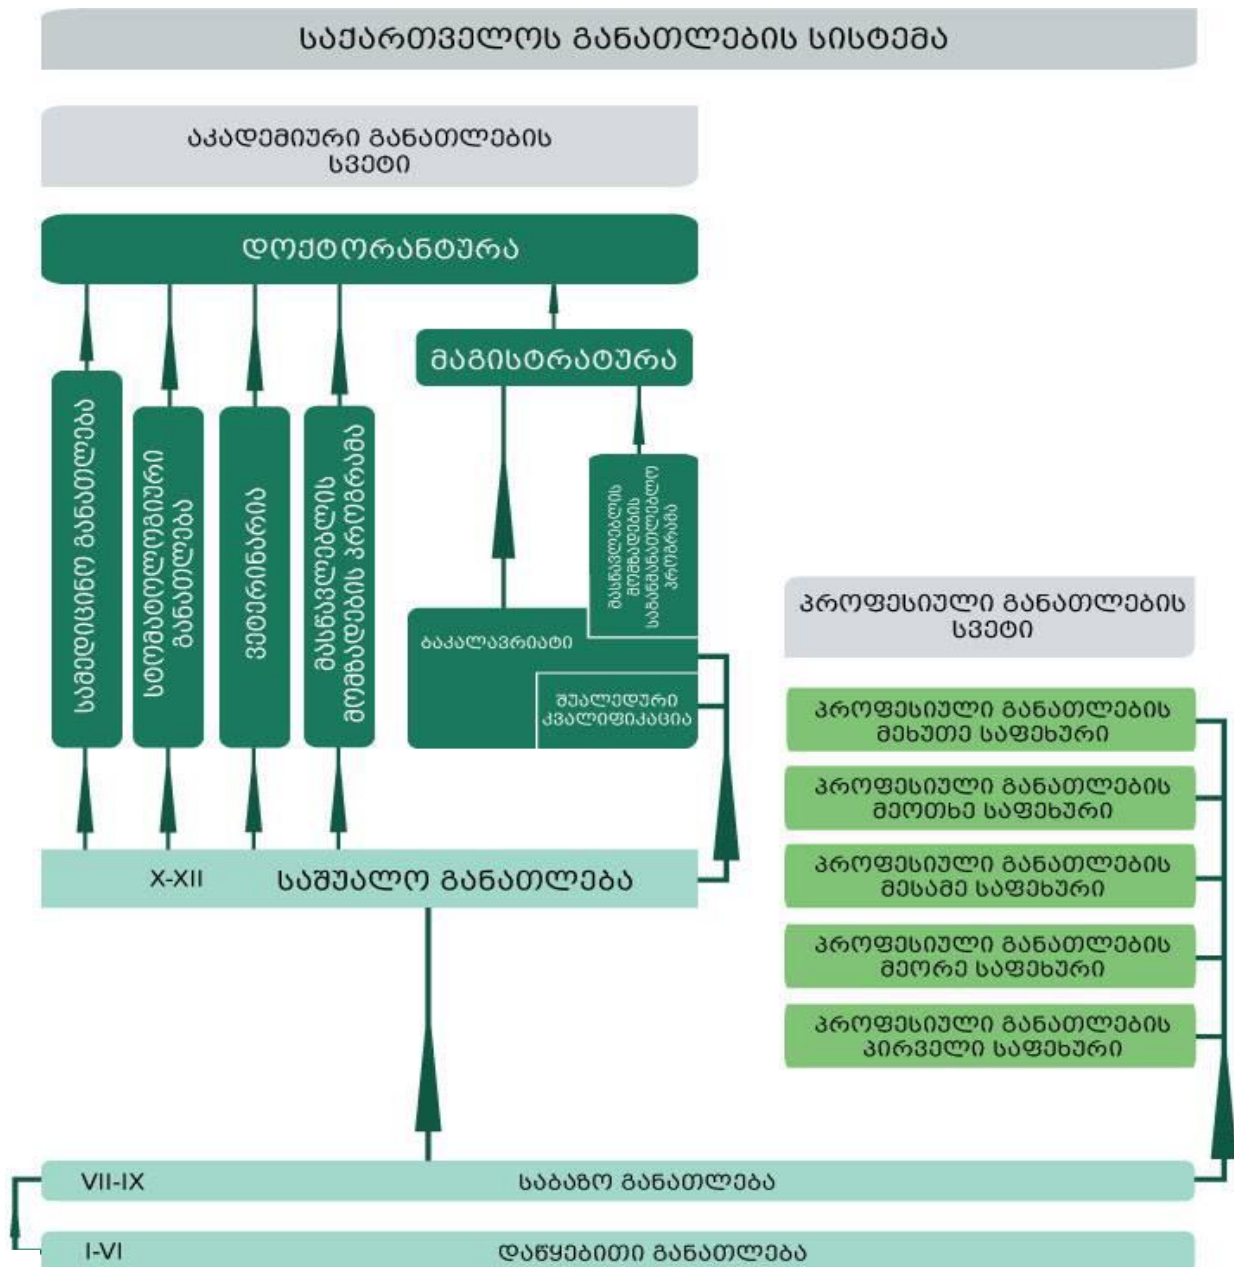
საქართველოს განათლების სისტემა

აკადემიური განათლების სვეტი

დოქტორანტურა

მაგისტრატურა

სამედიცინო განათლება

სტომატოლოგიური განათლება

ვეტერინარია

მასწავლებლის მომზადების პროგრამა

მასწავლებლის მომზადების საგანმანათლებლო პროგრამა

ბაკალავრიატი

შუალედური კვალიფიკაცია

პროფესიული განათლების სვეტი

პროფესიული განათლების მეხუთე საფეხური

პროფესიული განათლების მეოთხე საფეხური

პროფესიული განათლების მესამე საფეხური

პროფესიული განათლების მეორე საფეხური

პროფესიული განათლების პირველი საფეხური

X-XII საშუალო განათლება

VII-IX საბაზო განათლება

I-VI დაწყებითი განათლება